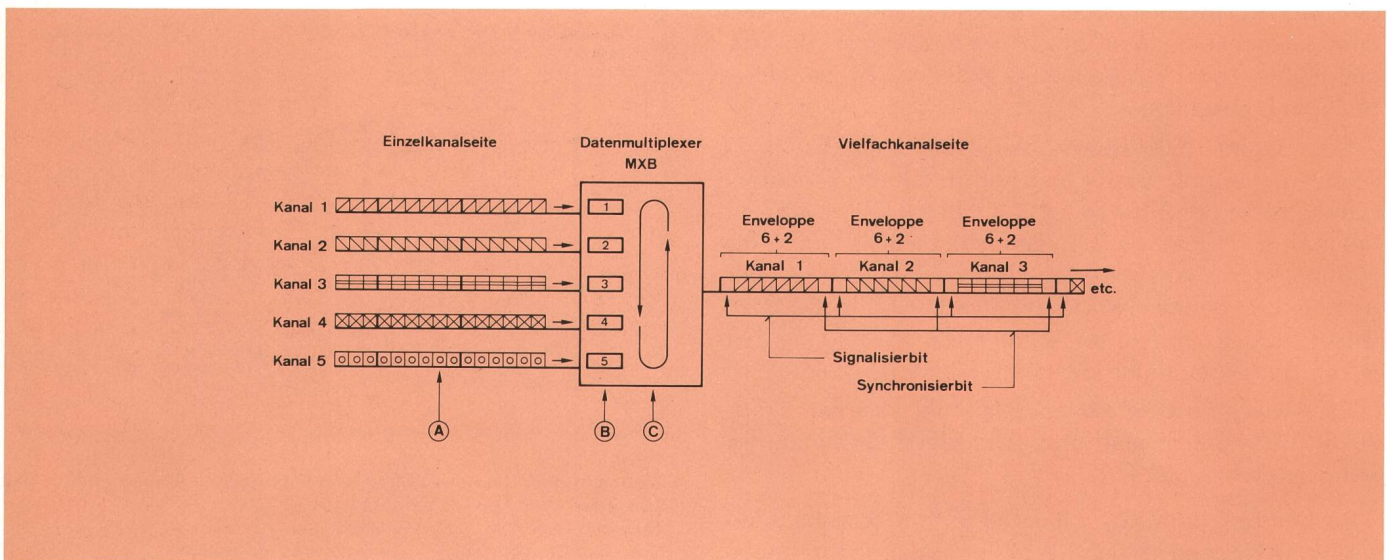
Einzelkanalseite

Datenmultiplexer MXB

Vielfachkanalseite

Kanal 1

Kanal 2

Kanal 3

Kanal 4

Kanal 5

1

2

3

4

5

Enveloppe 6 + 2

Enveloppe 6 + 2

Enveloppe 6 + 2

Kanal 1

Kanal 2

Kanal 3

etc.

Signalisierbit

Synchronisierbit

A

B

C